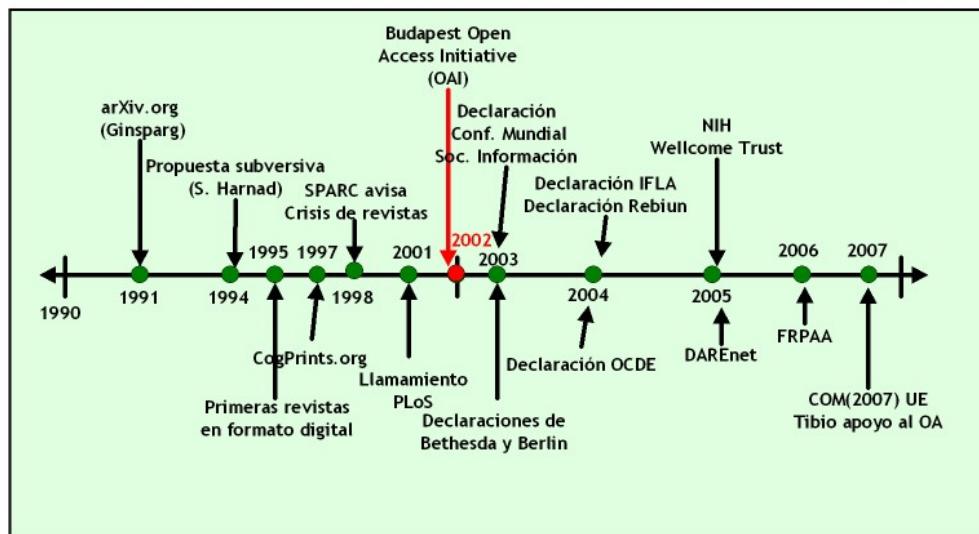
Budapest Open Access Initiative (OAI)

arXiv.org (Ginsparg)

Propuesta subversiva (S. Harnad)

SPARC avisa Crisis de revistas

Declaración Conf. Mundial Soc. Información

Declaración IFLA Declaración Rebiun

NIH Wellcome Trust

1990
1991
1994
1995
1997
1998
2001
2002
2003
2004
2005
2006
2007

CogPrints.org

Primeras revistas en formato digital

Llamamiento PLoS

Declaraciones de Bethesda y Berlin

Declaración OCDE

DARENet

FRPAA

COM(2007) UE Tibio apoyo al OA